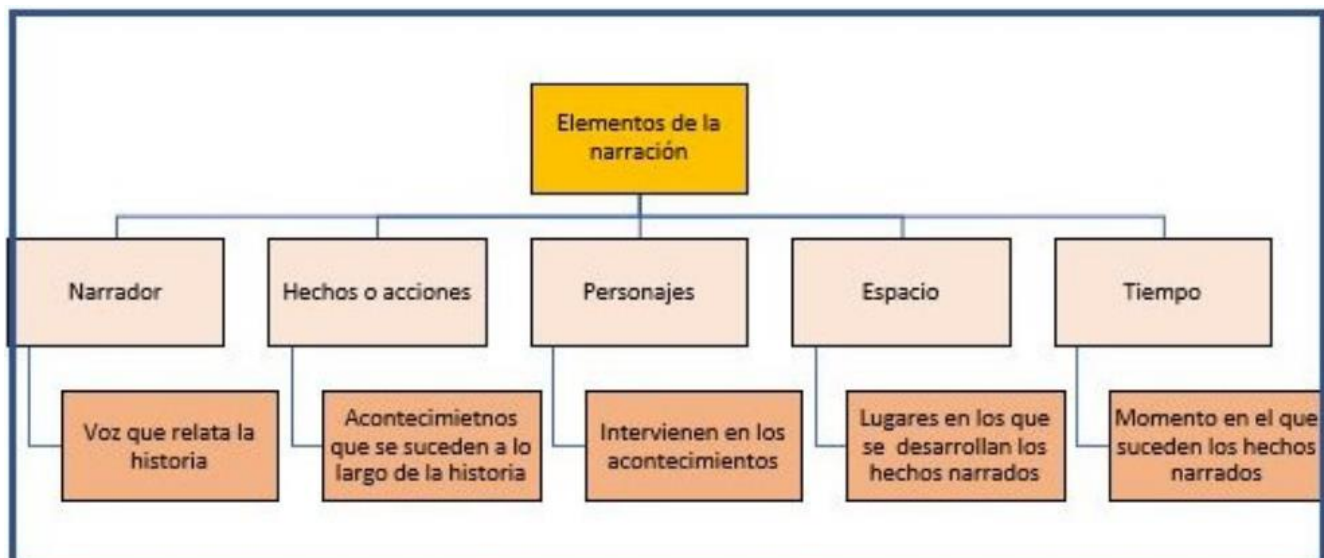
Elementos de la narración

Narrador

Voz que relata la historia

Hechos o acciones

Acontecimietnos que se suceden a lo largo de la historia

Personajes

Intervienen en los acontecimientos

Espacio

Lugares en los que se desarrollan los hechos narrados

Tiempo

Momento en el que suceden los hechos narrados